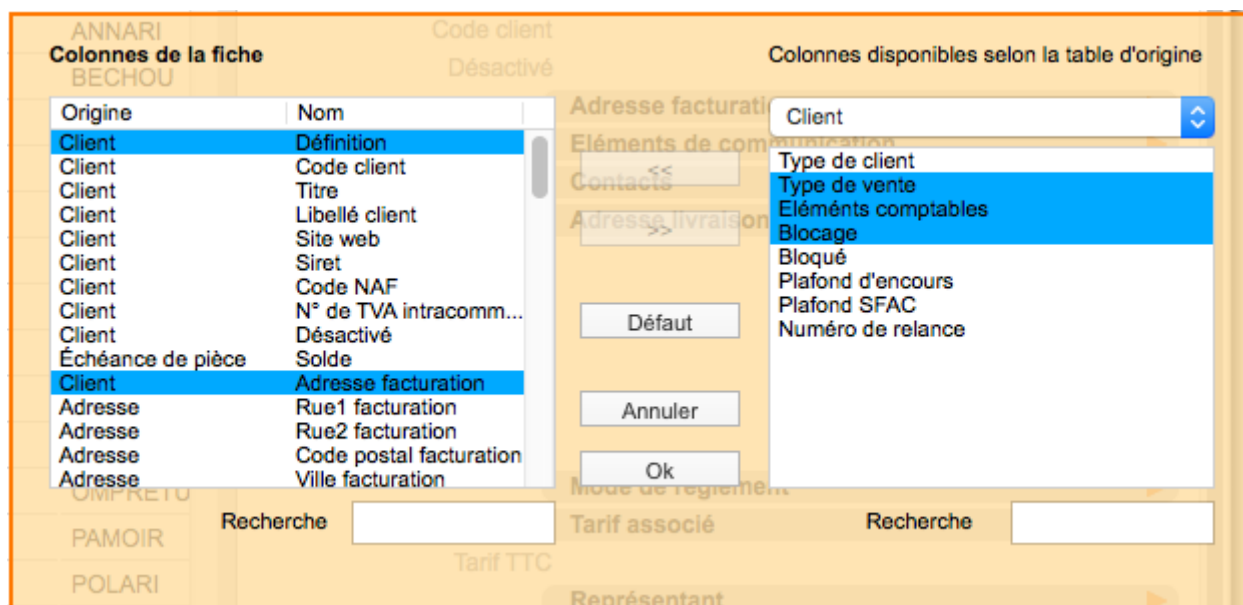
Colonnes de la fiche

Colonnes disponibles selon la table d'origine

| Origine | Nom |
|---|---|
| Client | Définition |
| Client | Code client |
| Client | Titre |
| Client | Libellé client |
| Client | Site web |
| Client | Siret |
| Client | Code NAF |
| Client | N° de TVA intracomm... |
| Client | Désactivé |
| Échéance de pièce | Solde |
| Client | Adresse facturation |
| Adresse | Rue1 facturation |
| Adresse | Rue2 facturation |
| Adresse | Code postal facturation |
| Adresse | Ville facturation |

Client

Type de client
Type de vente
Eléments comptables
Blocage
Bloqué
Plafond d'encours
Plafond SFAC
Numéro de relance

<<
>>
Défaut
Annuler
Ok

Recherche
Recherche

ANNARI
BECHOU
Code client
Désactivé
Adresse facturati
Eléments de communication
Contacts
Adresse livraison
OMPRETU
Mode de règlement
PAMOIR
Tarif associé
Tarif TTC
POLARI
Représentant